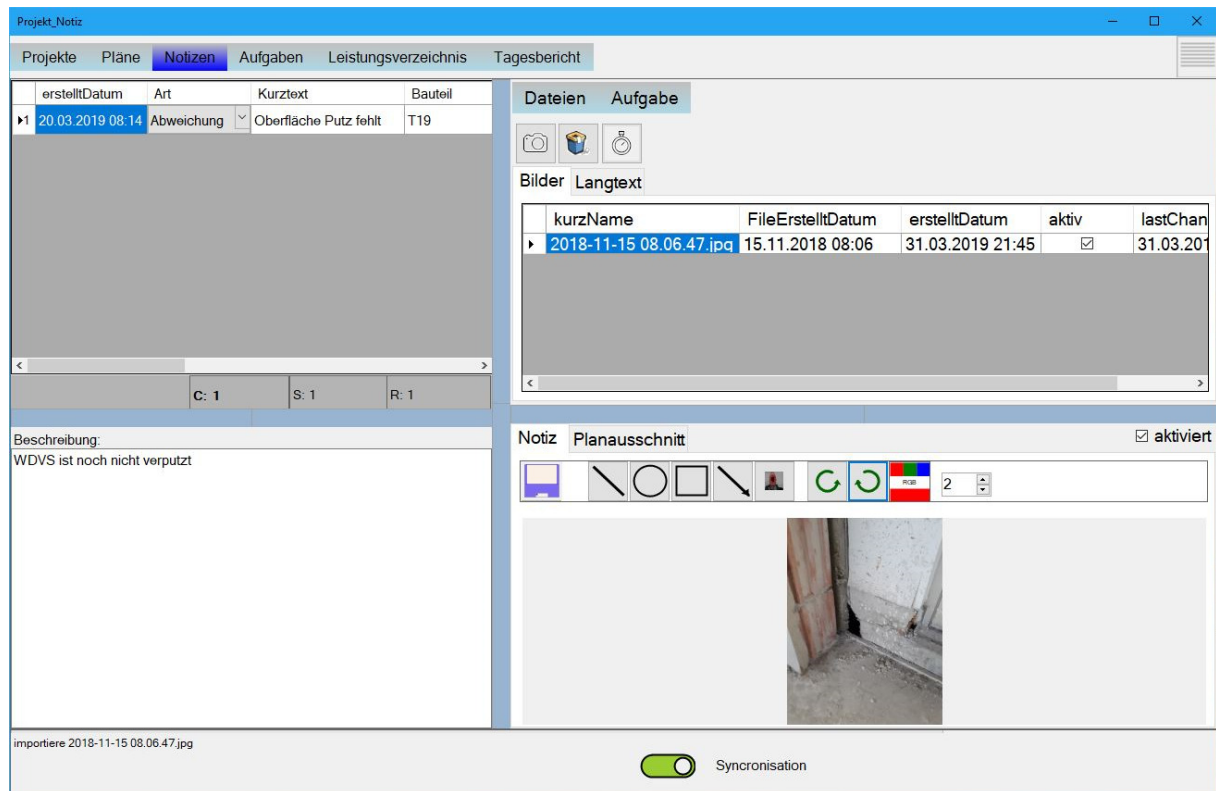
Projekt_Notiz

Projekte Pläne Notizen Aufgaben Leistungsverzeichnis Tagesbericht

| | erstelltDatum | Art | Kurztext | Bauteil |
|---|---|---|---|---|
| 1 | 20.03.2019 08:14 | Abweichung | Oberfläche Putz fehlt | T19 |

C: 1 S: 1 R: 1

Beschreibung:
WDVS ist noch nicht verputzt

Dateien Aufgabe

Bilder Langtext

| | kurzName | FileErstelltDatum | erstelltDatum | aktiv | lastChan |
|---|---|---|---|---|---|
| | 2018-11-15 08.06.47.jpg | 15.11.2018 08:06 | 31.03.2019 21:45 | ☑ | 31.03.201 |

Notiz Planausschnitt ☑ aktiviert

RGB 2

importiere 2018-11-15 08.06.47.jpg

Syncronisation